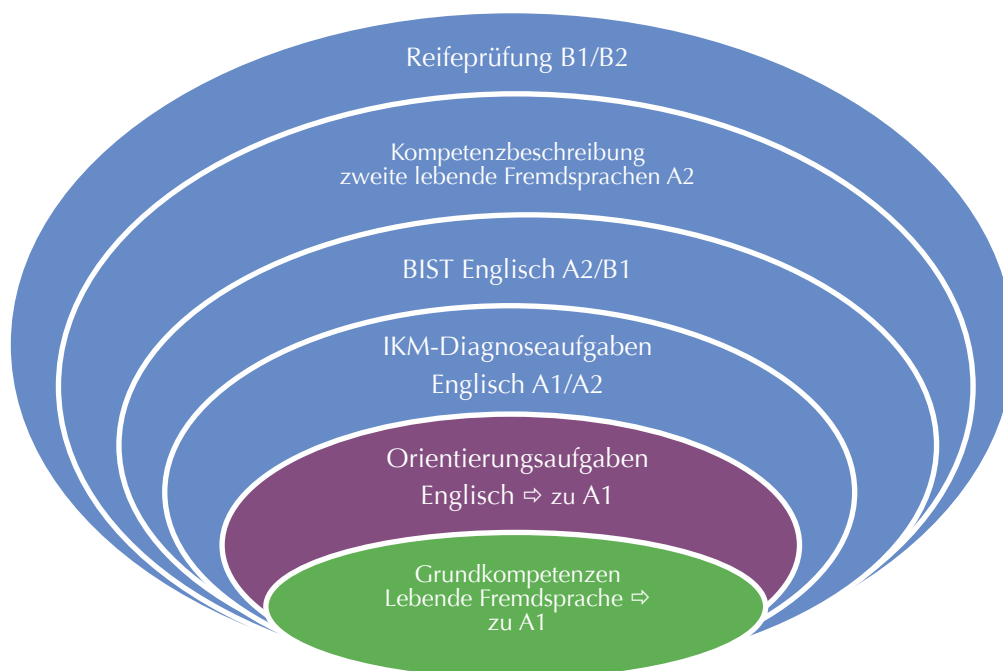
Reifeprüfung B1/B2

Kompetenzbeschreibung zweite lebende Fremdsprachen A2

BIST Englisch A2/B1

IKM-Diagnoseaufgaben Englisch A1/A2

Orientierungsaufgaben Englisch ⇨ zu A1

Grundkompetenzen Lebende Fremdsprache ⇨ zu A1